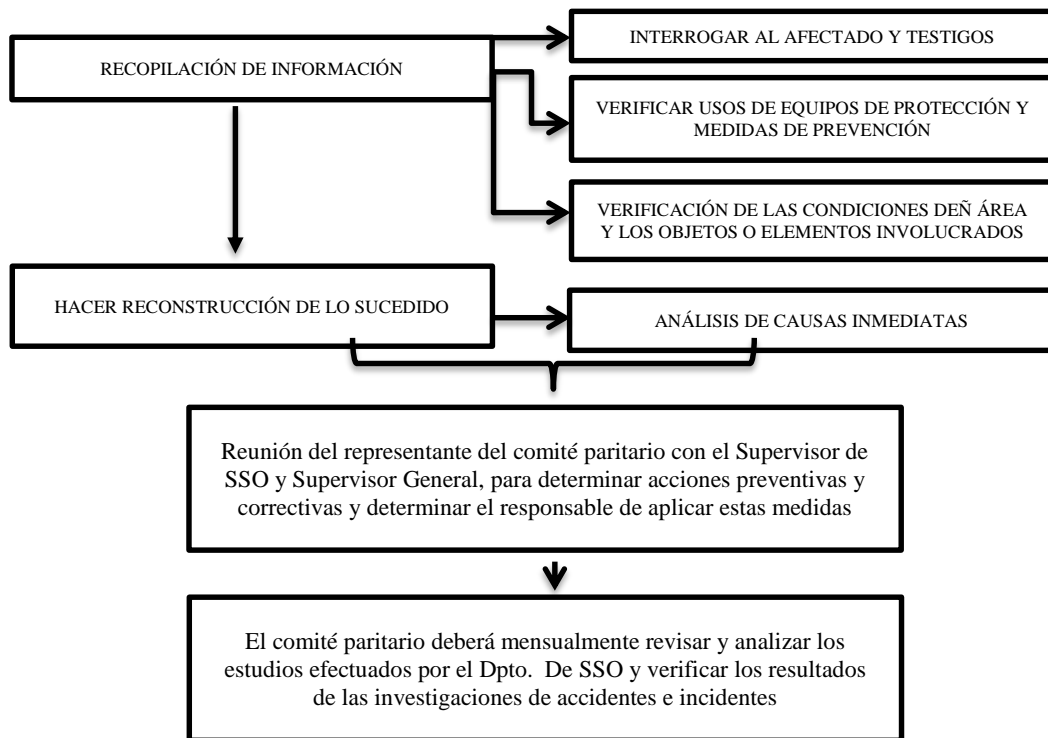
RECOPILACIÓN DE INFORMACIÓN

INTERROGAR AL AFECTADO Y TESTIGOS

VERIFICAR USOS DE EQUIPOS DE PROTECCIÓN Y MEDIDAS DE PREVENCIÓN

VERIFICACIÓN DE LAS CONDICIONES DEÑ ÁREA Y LOS OBJETOS O ELEMENTOS INVOLUCRADOS

HACER RECONSTRUCCIÓN DE LO SUCEDIDO

ANÁLISIS DE CAUSAS INMEDIATAS

Reunión del representante del comité paritario con el Supervisor de SSO y Supervisor General, para determinar acciones preventivas y correctivas y determinar el responsable de aplicar estas medidas

El comité paritario deberá mensualmente revisar y analizar los estudios efectuados por el Dpto. De SSO y verificar los resultados de las investigaciones de accidentes e incidentes